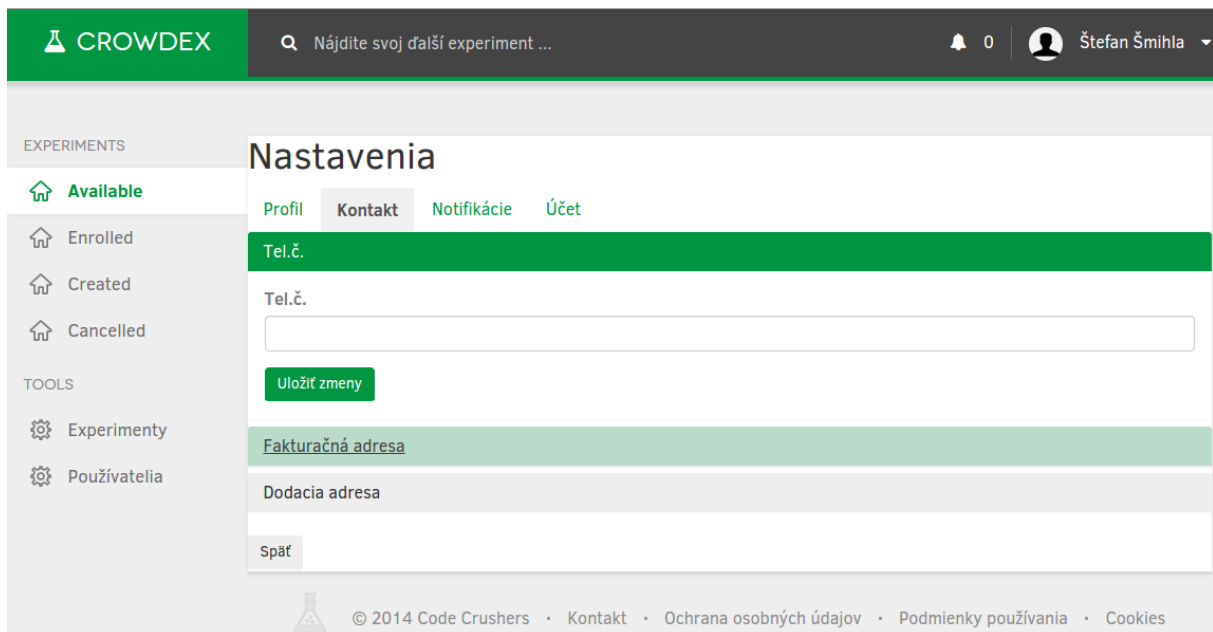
CROWDEX

Nájdite svoj ďalší experiment ...

0

Štefan Šmihla

EXPERIMENTS

Available

Enrolled

Created

Cancelled

TOOLS

Experimenty

Používatelia

Nastavenia

Profil Kontakt Notifikácie Účet

Tel.č.

Tel.č.

Uložiť zmeny

Fakturačná adresa

Dodacia adresa

Späť

© 2014 Code Crushers · Kontakt · Ochrana osobných údajov · Podmienky používania · Cookies